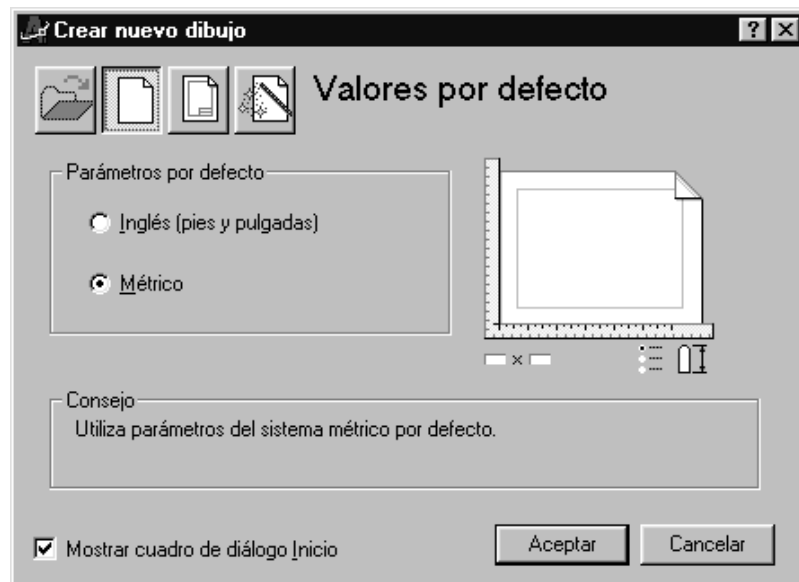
Crear nuevo dibujo

? ×

Valores por defecto

Parámetros por defecto

Inglés (pies y pulgadas)

Métrico

×

Consejo

Utiliza parámetros del sistema métrico por defecto.

Mostrar cuadro de diálogo Inicio

Aceptar

Cancelar